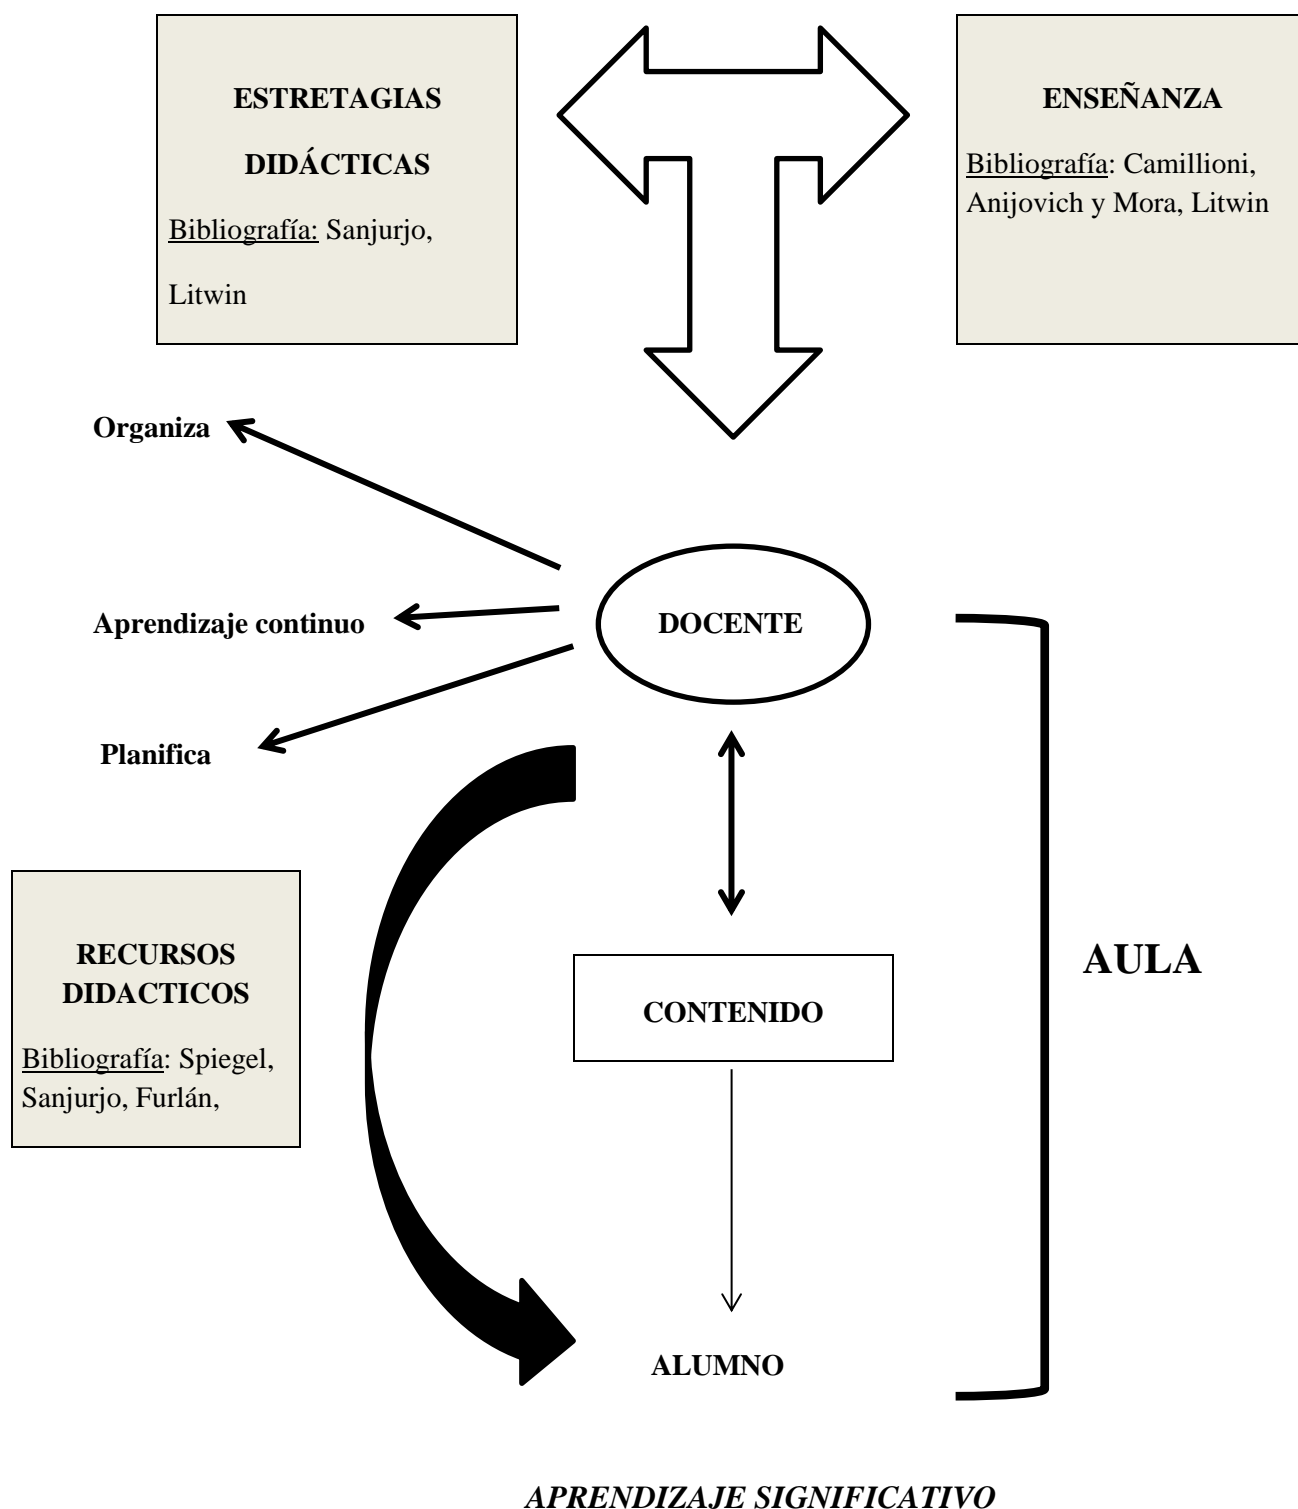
ESTRETAGIAS DIDÁCTICAS

Bibliografía: Sanjurjo, Litwin

ENSEÑANZA

Bibliografía: Camillioni, Anijovich y Mora, Litwin

Organiza

Aprendizaje continuo

DOCENTE

Planifica

RECURSOS DIDACTICOS

Bibliografía: Spiegel, Sanjurjo, Furlán,

CONTENIDO

AULA

ALUMNO

APRENDIZAJE SIGNIFICATIVO